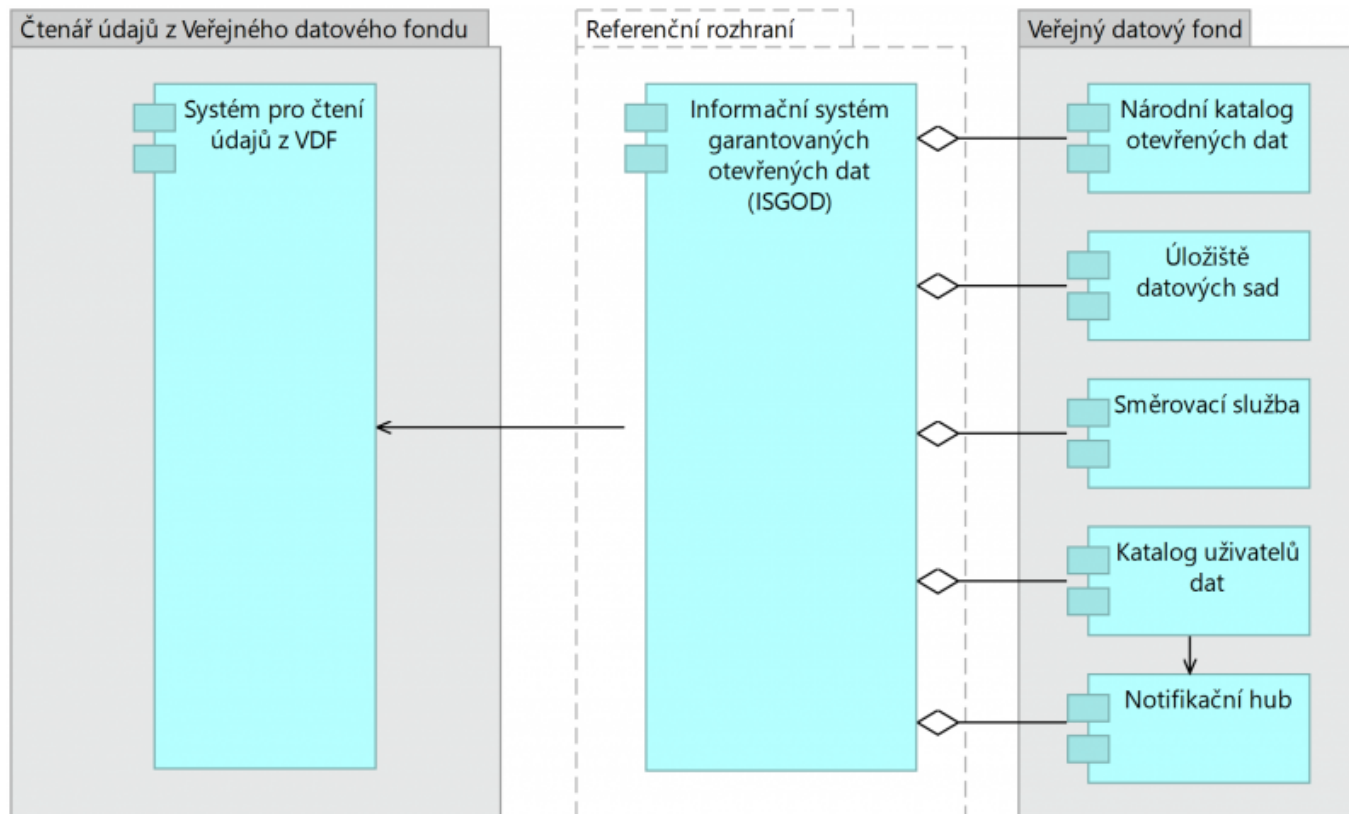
Čtenář údajů z Veřejného datového fondu

Systém pro čtení údajů z VDF

Referenční rozhraní

Informační systém garantovaných otevřených dat (ISGOD)

Veřejný datový fond

Národní katalog otevřených dat

Úložiště datových sad

Směrovací služba

Katalog uživatelů dat

Notifikační hub